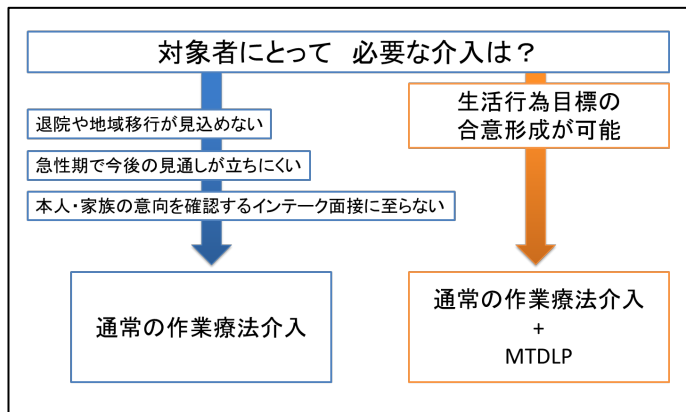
対象者にとって　必要な介入は？

退院や地域移行が見込めない

急性期で今後の見通しが立ちにくい

本人・家族の意向を確認するインテーク面接に至らない

通常の作業療法介入

生活行為目標の合意形成が可能

通常の作業療法介入
+
MTDLP